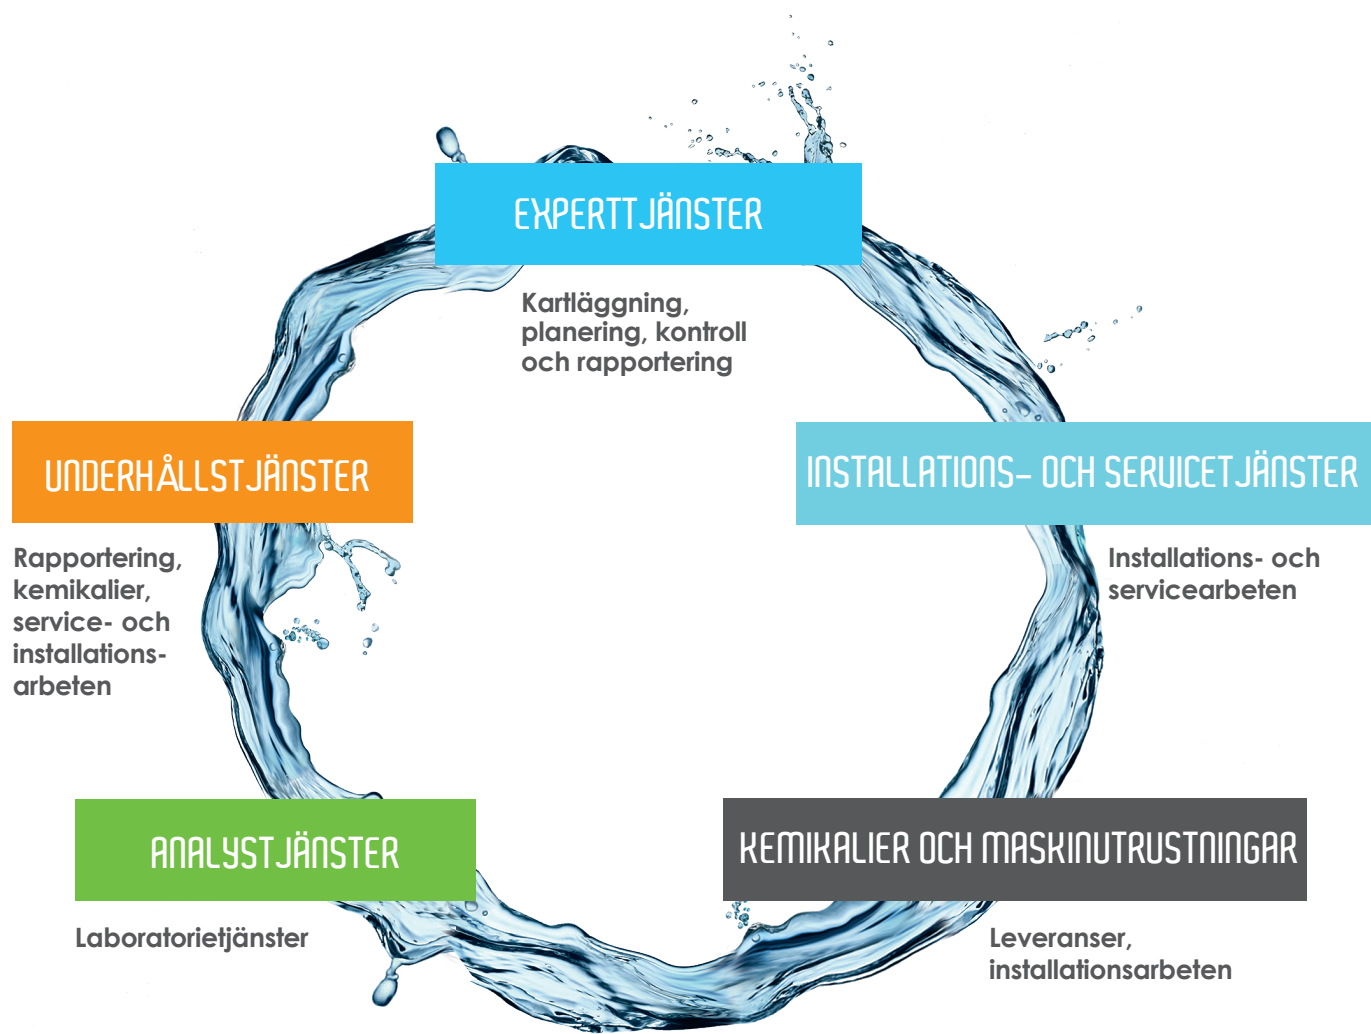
EXPERTTJÄNSTER

Kartläggning, planering, kontroll och rapportering

UNDERHÅLLSTJÄNSTER

Rapportering, kemikalier, service- och installationsarbeten

INSTALLATIONS- OCH SERVICETJÄNSTER

Installations- och servicearbeten

ANALYSTJÄNSTER

Laboratorietjänster

KEMIKALIER OCH MASKINUTRUSTNINGAR

Leveranser, installationsarbeten